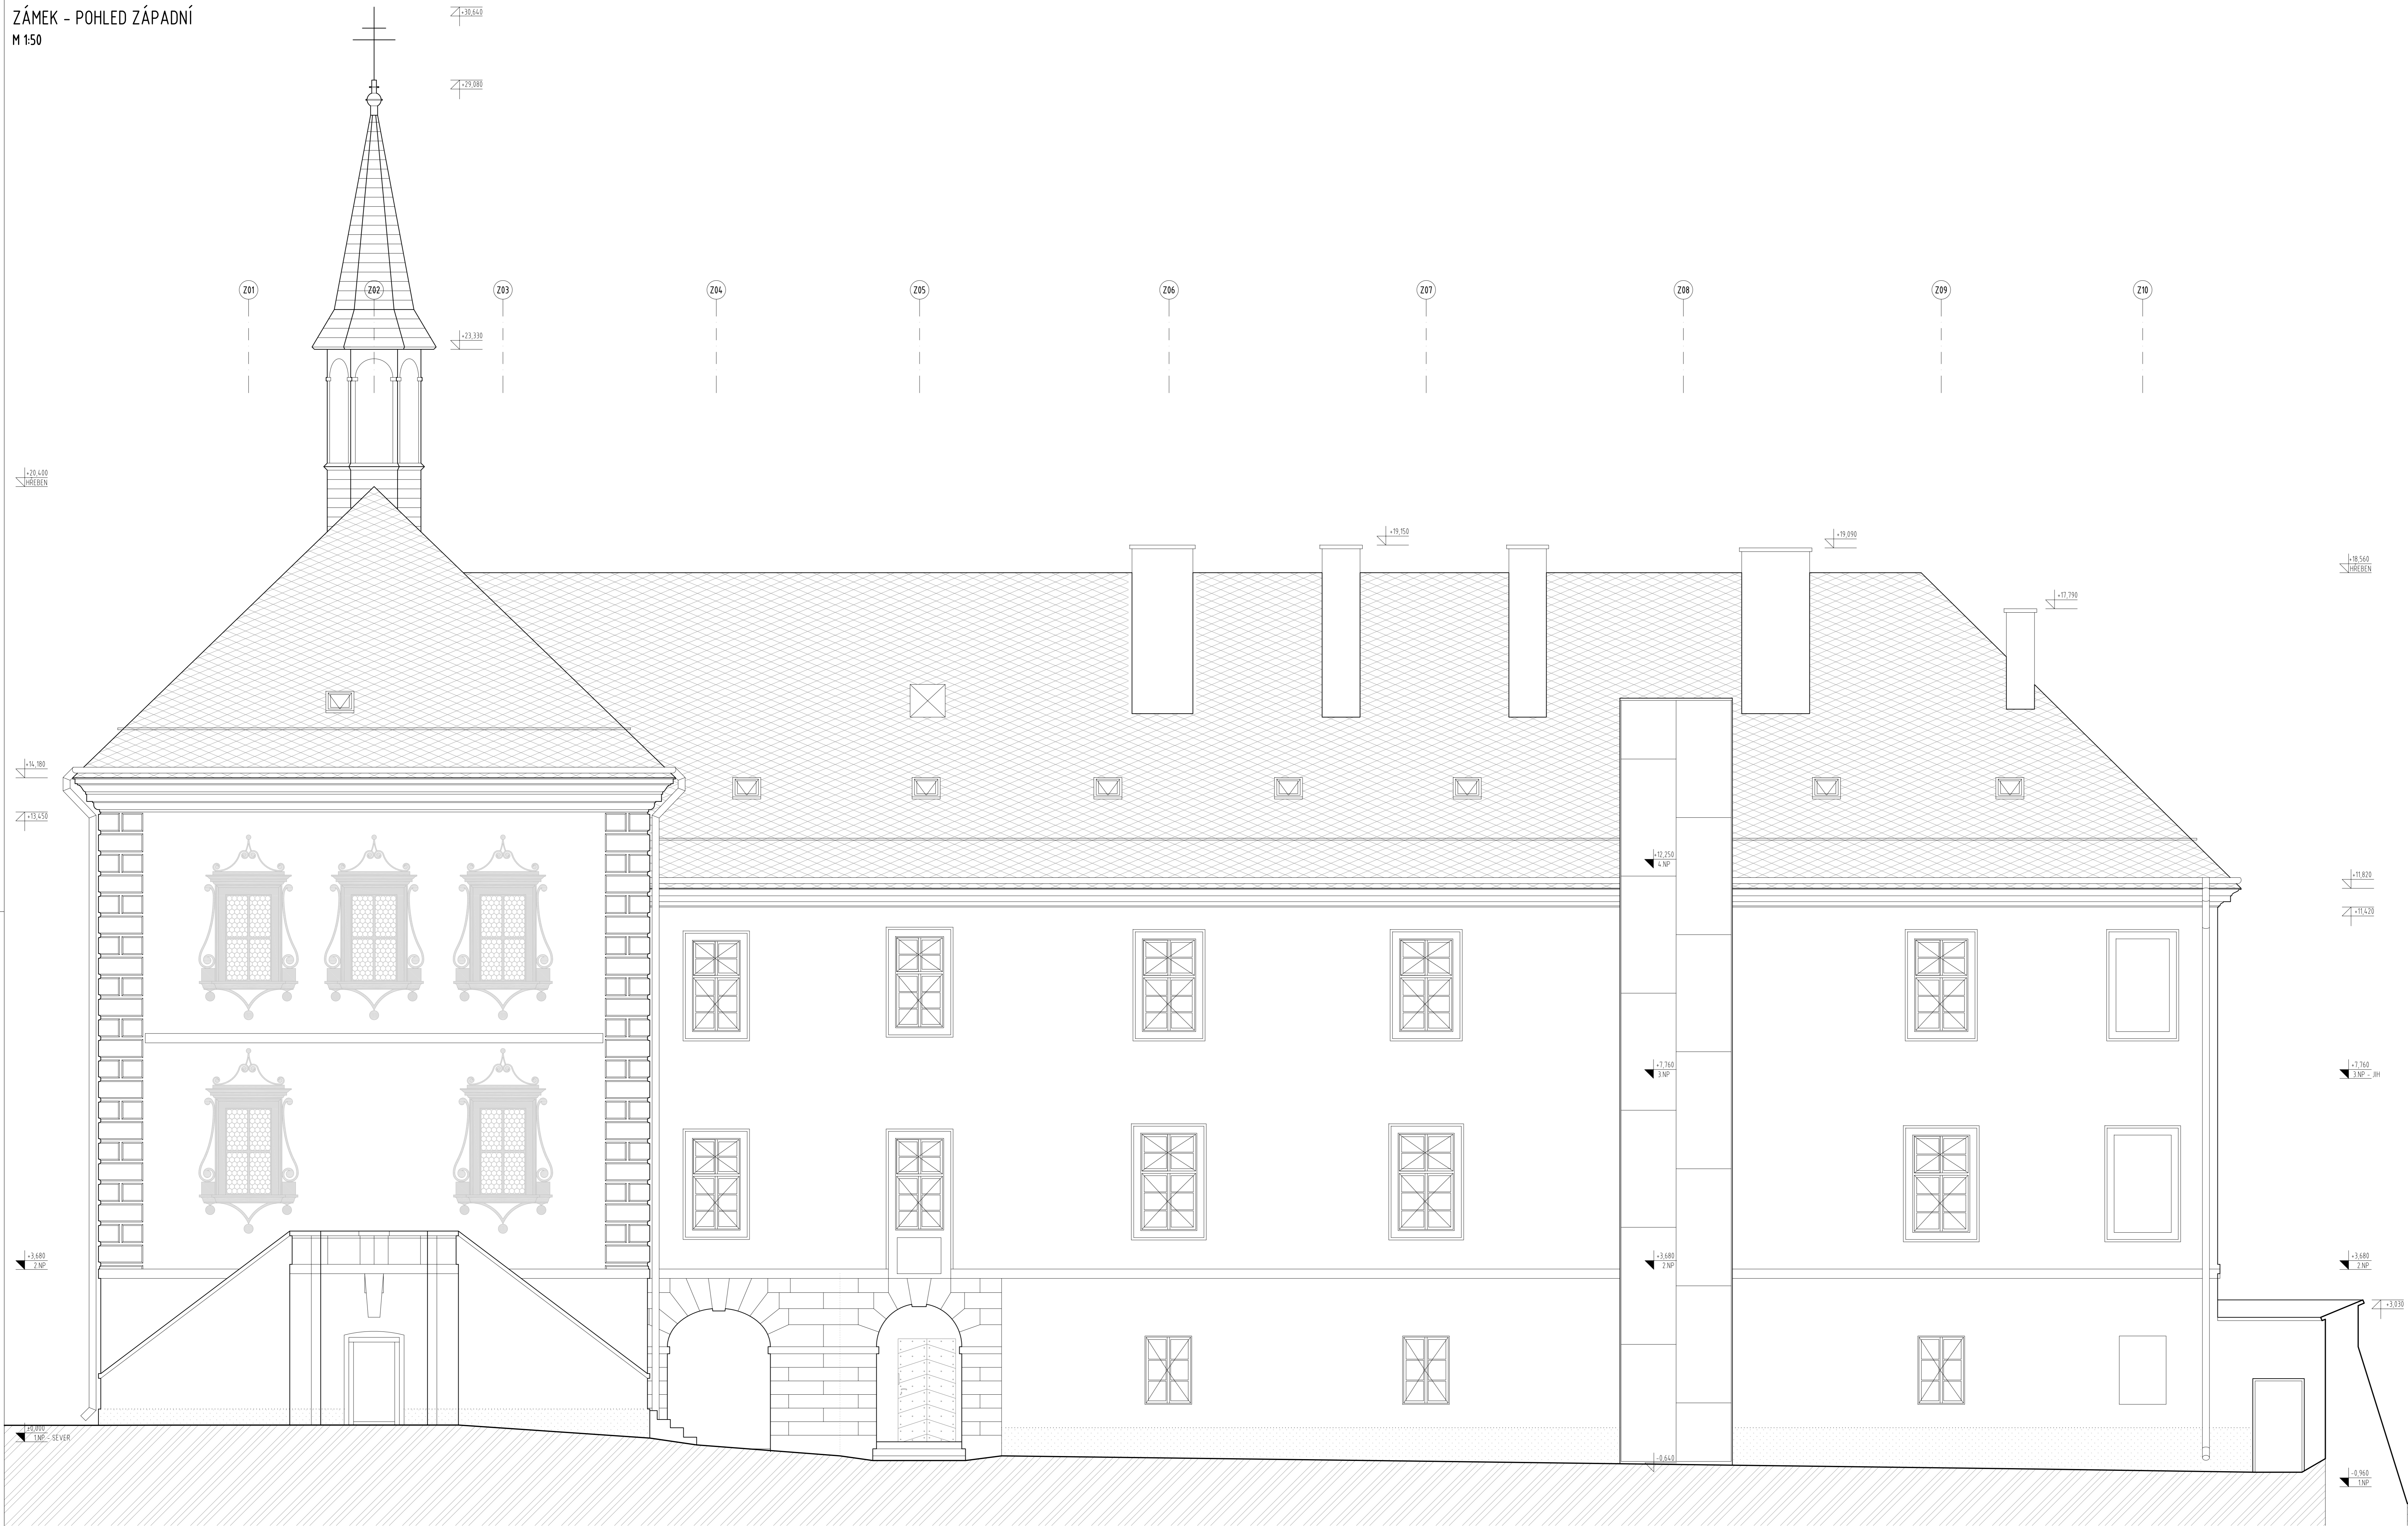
ZÁMEK - POHLED ZÁPADNÍ
M 1:50

+30,640
+29,080
+23,330
+20,400
HŘEBEN

Z01 Z02 Z03 Z04 Z05 Z06 Z07 Z08 Z09 Z10

+19,150
+19,090
+18,560
HŘEBEN
+17,790
+14,180
+13,450
+12,250
4.NP
+11,820
+11,420
+7,760
3.NP
+7,760
3.NP - JIH
+3,680
2.NP
+3,680
2.NP
+3,680
2.NP
+3,030
±0,000
1.NP - SEVER
-0,640
-0,960
1.NP